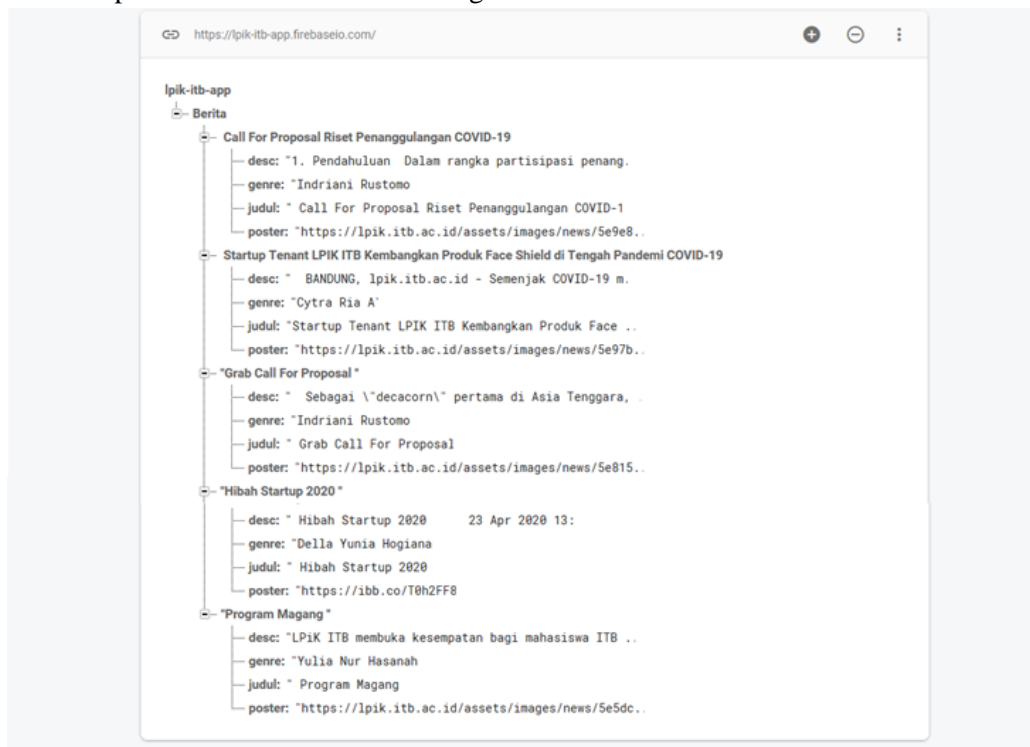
https://lpik-itb-app.firebaseio.com/

lpik-itb-app
Berita
Call For Proposal Riset Penanggulangan COVID-19
desc: "1. Pendahuluan Dalam rangka partisipasi penang.
genre: "Indriani Rustomo
judul: " Call For Proposal Riset Penanggulangan COVID-1
poster: "https://lpik.itb.ac.id/assets/images/news/5e9e8.
Startup Tenant LPIK ITB Kembangkan Produk Face Shield di Tengah Pandemi COVID-19
desc: " BANDUNG, lpik.itb.ac.id - Semenjak COVID-19 m.
genre: "Cytra Ria A'
judul: "Startup Tenant LPIK ITB Kembangkan Produk Face ..
poster: "https://lpik.itb.ac.id/assets/images/news/5e97b..
"Grab Call For Proposal "
desc: " Sebagai \"decacorn\" pertama di Asia Tenggara, .
genre: "Indriani Rustomo
judul: " Grab Call For Proposal
poster: "https://lpik.itb.ac.id/assets/images/news/5e815..
"Hibah Startup 2020 "
desc: " Hibah Startup 2020 23 Apr 2020 13:
genre: "Della Yunia Hogiana
judul: " Hibah Startup 2020
poster: "https://ibb.co/T0h2FF8
"Program Magang "
desc: "LPiK ITB membuka kesempatan bagi mahasiswa ITB ..
genre: "Yulia Nur Hasanah
judul: " Program Magang
poster: "https://lpik.itb.ac.id/assets/images/news/5e5dc..